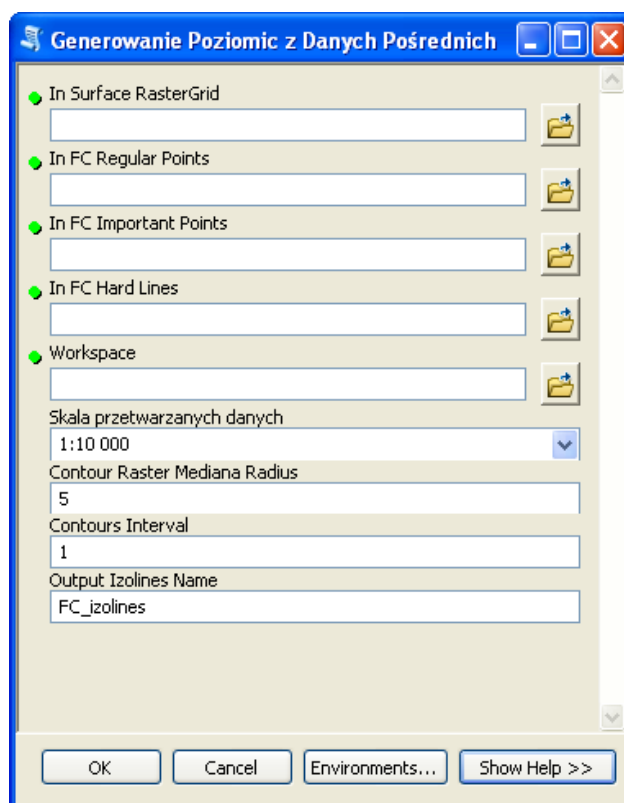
Generowanie Poziomic z Danych Pośrednich

In Surface RasterGrid

In FC Regular Points

In FC Important Points

In FC Hard Lines

Workspace

Skala przetwarzanych danych

1:10 000

Contour Raster Mediana Radius

5

Contours Interval

1

Output Izolines Name

FC_izolines

OK
Cancel
Environments...
Show Help >>